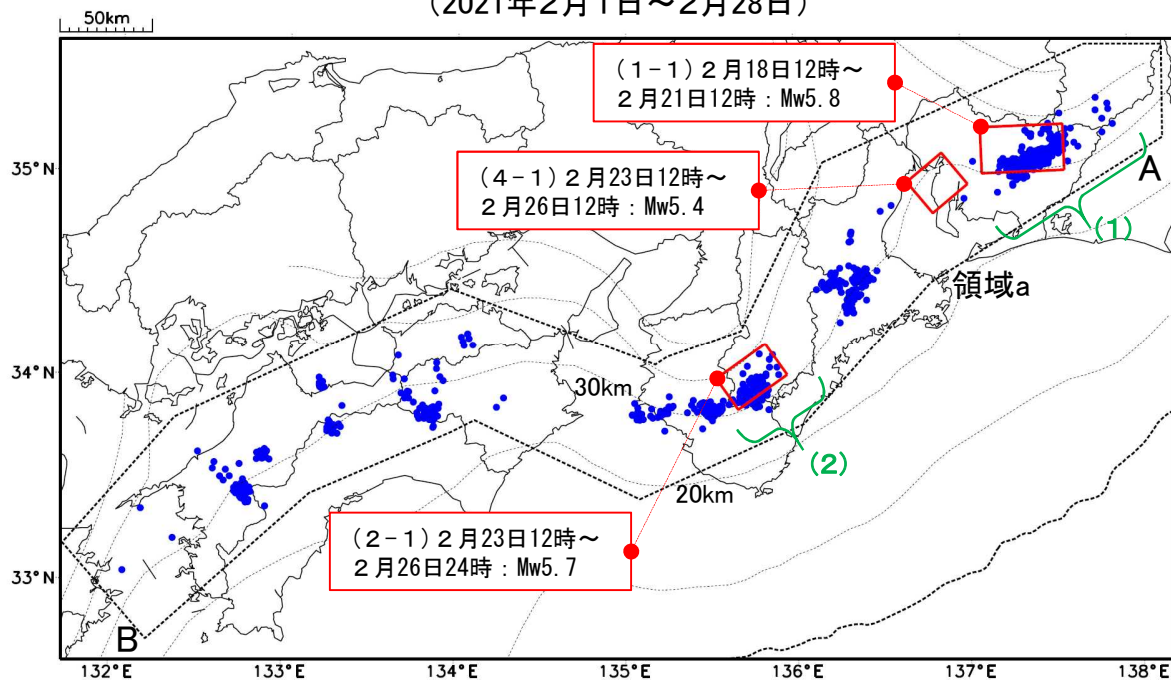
50km

(2021年2月1日～2月28日)

(1－1) 2月18日12時～ 2月21日12時：Mw5.8

(4－1) 2月23日12時～ 2月26日12時：Mw5.4

35°N

A

(1)

領域a

34°N

30km

(2)

20km

(2－1) 2月23日12時～ 2月26日24時：Mw5.7

33°N

B

132°E

133°E

134°E

135°E

136°E

137°E

138°E